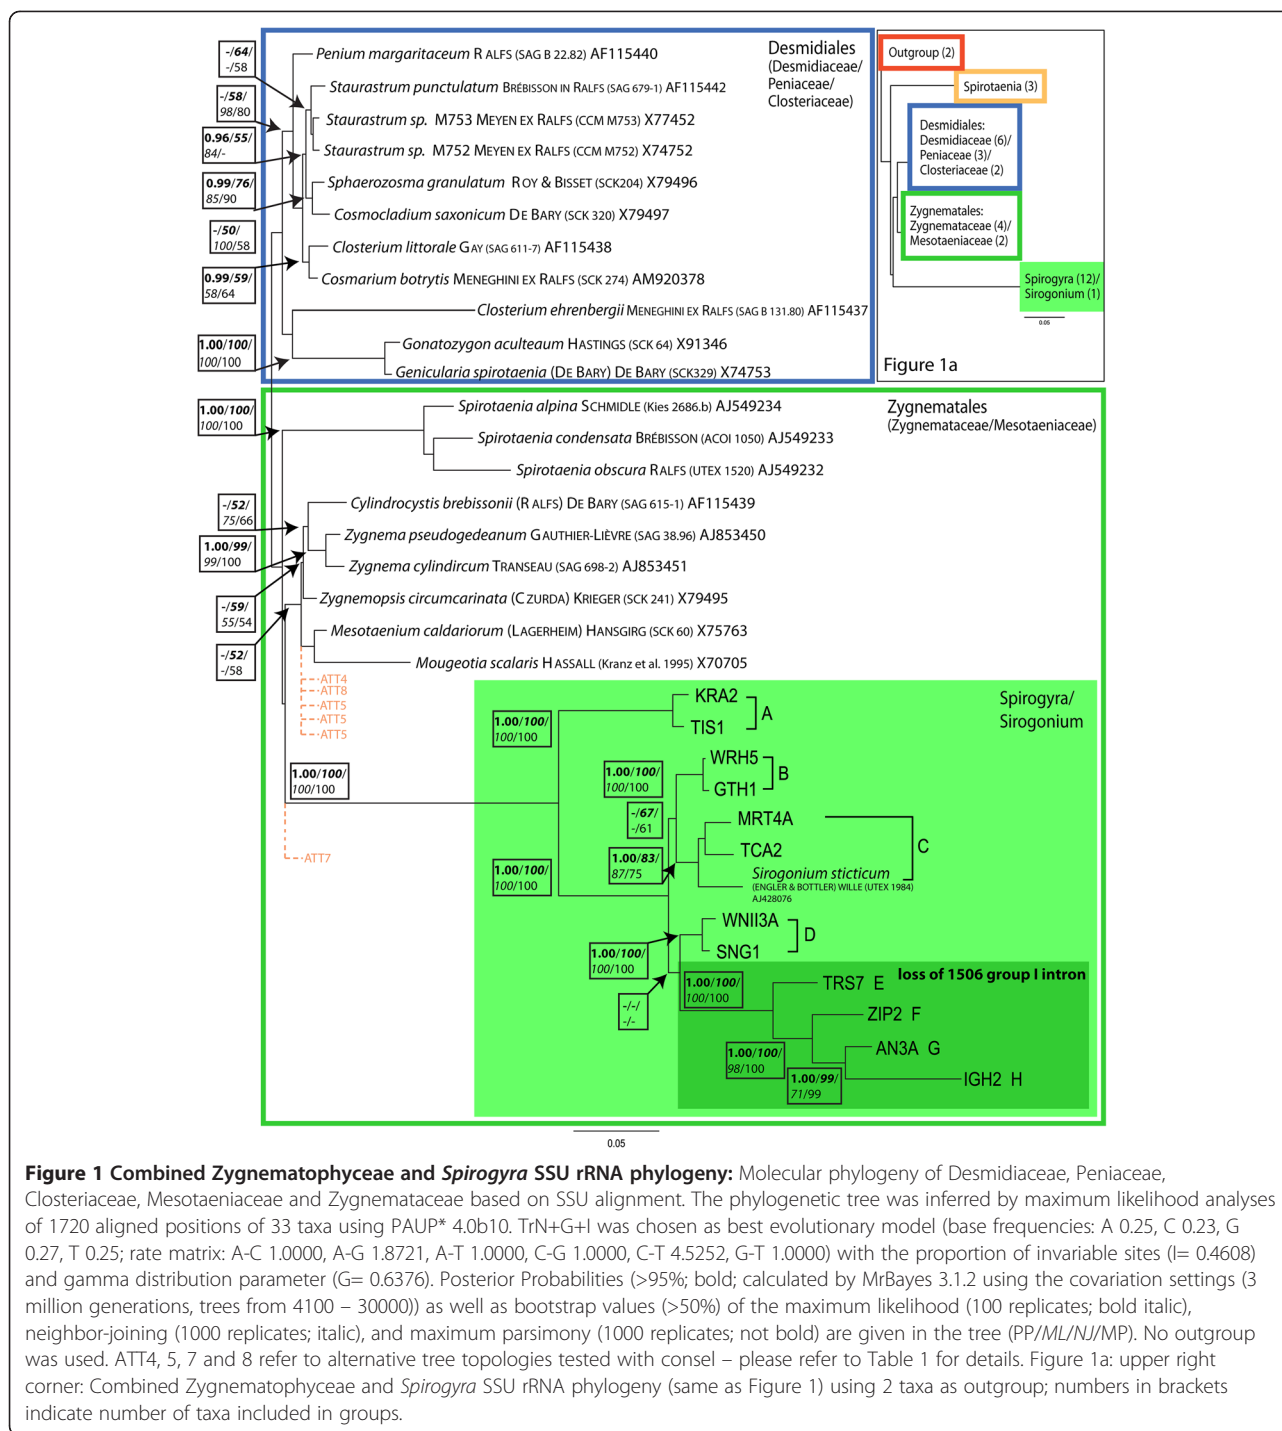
-/64/ -/58

-/58/ 98/80

0.96/55/ 84/-

0.99/76/ 85/90

-/50/ 100/58

0.99/59/ 58/64

1.00/100/ 100/100

Penium margaritaceum RALFS (SAG B 22.82) AF115440

Staurastrum punctulatum BRÉBISSON IN RALFS (SAG 679-1) AF115442

Staurastrum sp. M753 MEYEN EX RALFS (CCM M753) X77452

Staurastrum sp. M752 MEYEN EX RALFS (CCM M752) X74752

Sphaerozosma granulatum ROY & BISSET (SCK204) X79496

Cosmocladium saxonicum DE BARY (SCK 320) X79497

Closterium littorale GAY (SAG 611-7) AF115438

Cosmarium botrytis MENEGHINI EX RALFS (SCK 274) AM920378

Closterium ehrenbergii MENEGHINI EX RALFS (SAG B 131.80) AF115437

Gonatozygon aculteaum HASTINGS (SCK 64) X91346

Genicularia spirotaenia (DE BARY) DE BARY (SCK329) X74753

Desmidiales (Desmidiaceae/ Peniaceae/ Closteriaceae)

Outgroup (2)

Spirotaenia (3)

Desmidiales: Desmidiaceae (6)/ Peniaceae (3)/ Closteriaceae (2)

Zygnematales: Zygnemataceae (4)/ Mesotaeniaceae (2)

Spirogyra (12)/ Sirogonium (1)

0.05

Figure 1a

1.00/100/ 100/100

-/52/ 75/66

1.00/99/ 99/100

-/59/ 55/54

-/52/ -/58

Spirotaenia alpina SCHMIDLE (Kies 2686.b) AJ549234

Spirotaenia condensata BRÉBISSON (ACOI 1050) AJ549233

Spirotaenia obscura RALFS (UTEX 1520) AJ549232

Cylindrocystis brebissonii (RALFS) DE BARY (SAG 615-1) AF115439

Zygnema pseudogedeanum GAUTHIER-LIÈVRE (SAG 38.96) AJ853450

Zygnema cylindircum TRANSEAU (SAG 698-2) AJ853451

Zygnemopsis circumcarinata (CZURDA) KRIEGER (SCK 241) X79495

Mesotaenium caldariorum (LAGERHEIM) HANSGIRG (SCK 60) X75763

Mougeotia scalaris HASSALL (Kranz et al. 1995) X70705

Zygnematales (Zygnemataceae/Mesotaeniaceae)

ATT4
ATT8
ATT5
ATT5
ATT5

1.00/100/ 100/100

ATT7

Spirogyra/ Sirogonium

1.00/100/ 100/100

KRA2
TIS1
A

1.00/100/ 100/100

WRH5
GTH1
B

-/67/ -/61

MRT4A
TCA2
Sirogonium sticticum (ENGLER & BOTTLER) WILLE (UTEX 1984) AJ428076
C

1.00/83/ 87/75

1.00/100/ 100/100

1.00/100/ 100/100

WNII3A
SNG1
D

-/-/ -/-

1.00/100/ 100/100

TRS7 E

loss of 1506 group I intron

ZIP2 F

1.00/100/ 98/100

AN3A G

1.00/99/ 71/99

IGH2 H

0.05

Figure 1 Combined Zygnematophyceae and Spirogyra SSU rRNA phylogeny: Molecular phylogeny of Desmidiaceae, Peniaceae, Closteriaceae, Mesotaeniaceae and Zygnemataceae based on SSU alignment. The phylogenetic tree was inferred by maximum likelihood analyses of 1720 aligned positions of 33 taxa using PAUP* 4.0b10. TrN+G+I was chosen as best evolutionary model (base frequencies: A 0.25, C 0.23, G 0.27, T 0.25; rate matrix: A-C 1.0000, A-G 1.8721, A-T 1.0000, C-G 1.0000, C-T 4.5252, G-T 1.0000) with the proportion of invariable sites (I= 0.4608) and gamma distribution parameter (G= 0.6376). Posterior Probabilities (>95%; bold; calculated by MrBayes 3.1.2 using the covariation settings (3 million generations, trees from 4100 – 30000)) as well as bootstrap values (>50%) of the maximum likelihood (100 replicates; bold italic), neighbor-joining (1000 replicates; italic), and maximum parsimony (1000 replicates; not bold) are given in the tree (PP/ML/NJ/MP). No outgroup was used. ATT4, 5, 7 and 8 refer to alternative tree topologies tested with consel – please refer to Table 1 for details. Figure 1a: upper right corner: Combined Zygnematophyceae and Spirogyra SSU rRNA phylogeny (same as Figure 1) using 2 taxa as outgroup; numbers in brackets indicate number of taxa included in groups.